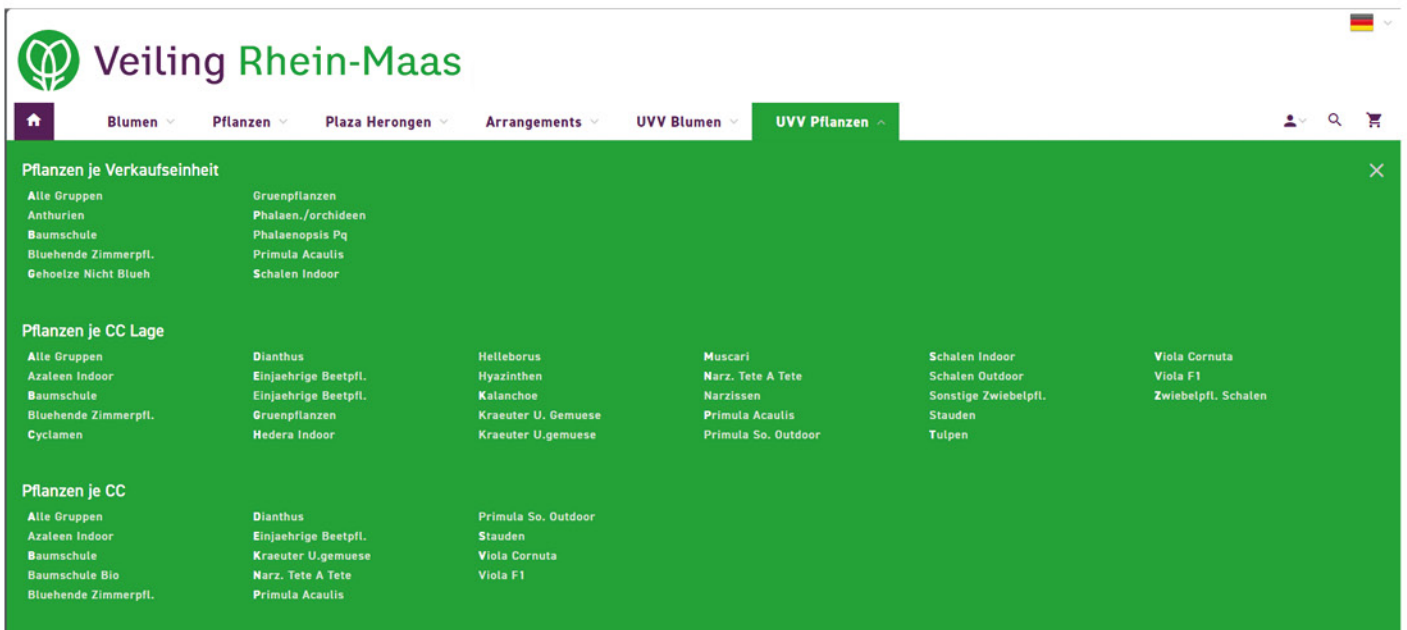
Veiling Rhein-Maas

Blumen Pflanzen Plaza Herongen Arrangements UVV Blumen UVV Pflanzen

Pflanzen je Verkaufseinheit

Alle Gruppen
Anthurien
Baumschule
Bluehende Zimmerpfl.
Gehoelze Nicht Blueh

Gruenpflanzen
Phalaen./orchideen
Phalaenopsis Pq
Primula Acaulis
Schalen Indoor

Pflanzen je CC Lage

Alle Gruppen
Azaleen Indoor
Baumschule
Bluehende Zimmerpfl.
Cyclamen

Dianthus
Einjaehrige Beetpfl.
Einjaehrige Beetpfl.
Gruenpflanzen
Hedera Indoor

Helleborus
Hyazinthen
Kalanchoe
Kraeuter U. Gemuese
Kraeuter U.gemuese

Muscari
Narz. Tete A Tete
Narzissen
Primula Acaulis
Primula So. Outdoor

Schalen Indoor
Schalen Outdoor
Sonstige Zwiebelpfl.
Stauden
Tulpen

Viola Cornuta
Viola F1
Zwiebelpfl. Schalen

Pflanzen je CC

Alle Gruppen
Azaleen Indoor
Baumschule
Baumschule Bio
Bluehende Zimmerpfl.

Dianthus
Einjaehrige Beetpfl.
Kraeuter U.gemuese
Narz. Tete A Tete
Primula Acaulis

Primula So. Outdoor
Stauden
Viola Cornuta
Viola F1